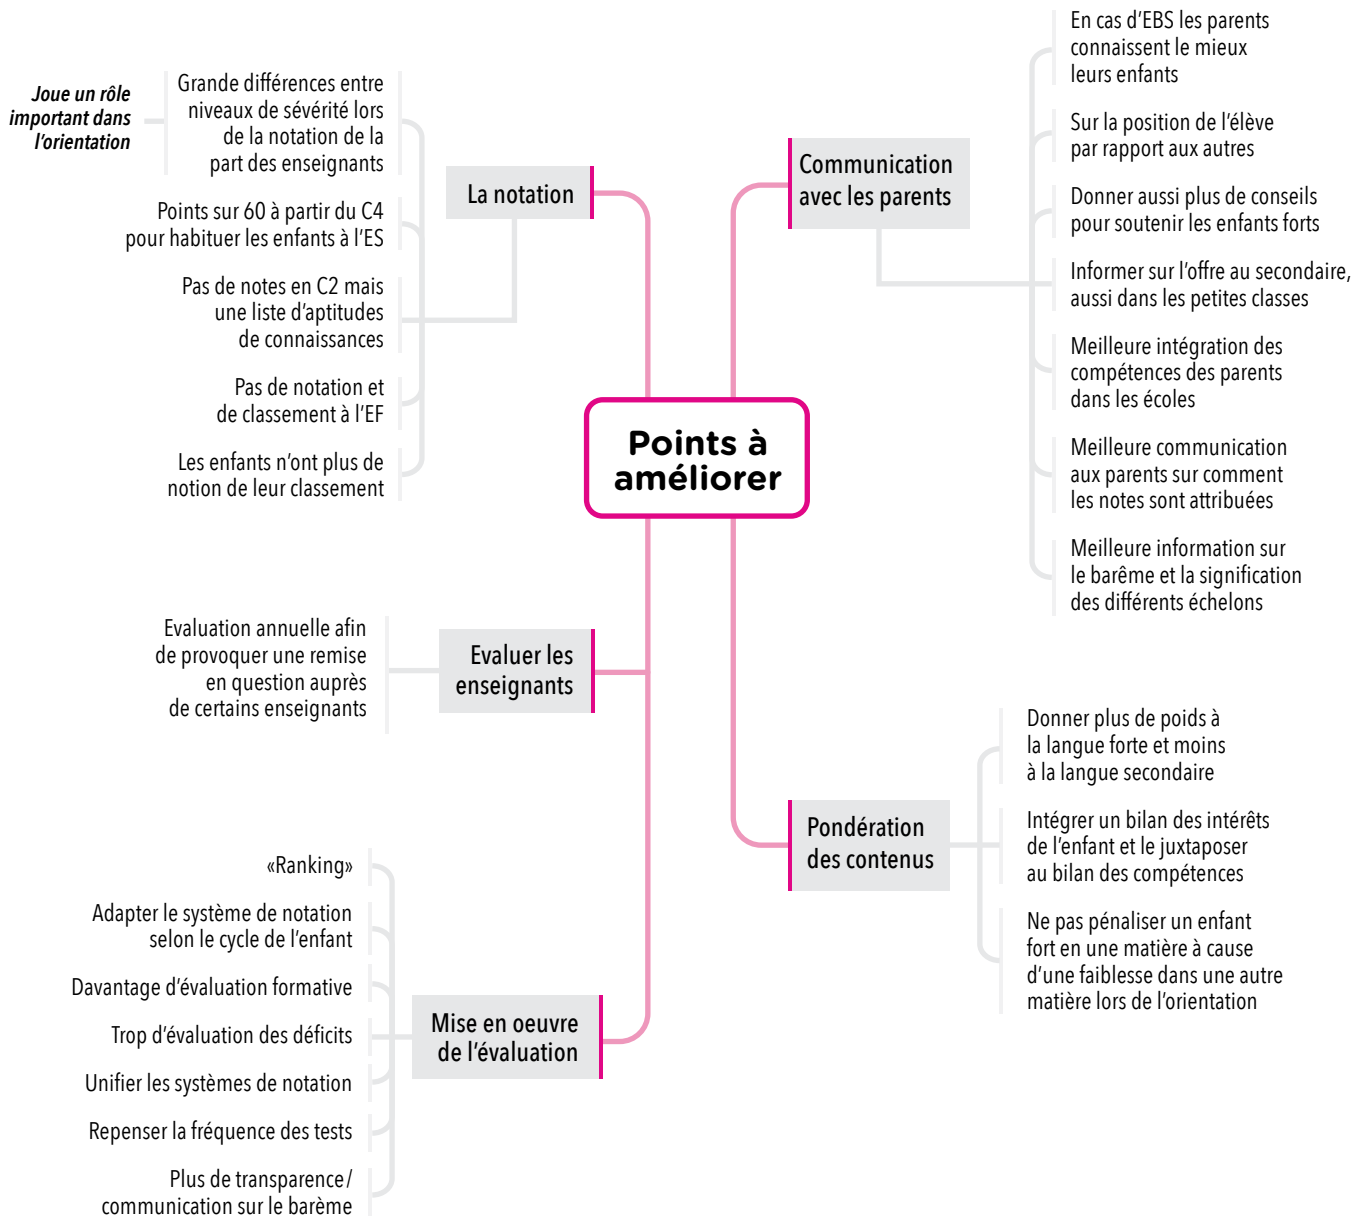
Points à améliorer

La notation

Joue un rôle important dans l'orientation

Grande différences entre niveaux de sévérité lors de la notation de la part des enseignants

Points sur 60 à partir du C4 pour habituer les enfants à l'ES

Pas de notes en C2 mais une liste d'aptitudes de connaissances

Pas de notation et de classement à l'EF

Les enfants n'ont plus de notion de leur classement

Communication avec les parents

En cas d'EBS les parents connaissent le mieux leurs enfants

Sur la position de l'élève par rapport aux autres

Donner aussi plus de conseils pour soutenir les enfants forts

Informer sur l'offre au secondaire, aussi dans les petites classes

Meilleure intégration des compétences des parents dans les écoles

Meilleure communication aux parents sur comment les notes sont attribuées

Meilleure information sur le barême et la signification des différents échelons

Evaluer les enseignants

Evaluation annuelle afin de provoquer une remise en question auprès de certains enseignants

Pondération des contenus

Donner plus de poids à la langue forte et moins à la langue secondaire

Intégrer un bilan des intérêts de l'enfant et le juxtaposer au bilan des compétences

Ne pas pénaliser un enfant fort en une matière à cause d'une faiblesse dans une autre matière lors de l'orientation

Mise en oeuvre de l'évaluation

«Ranking»

Adapter le système de notation selon le cycle de l'enfant

Davantage d'évaluation formative

Trop d'évaluation des déficits

Unifier les systèmes de notation

Repenser la fréquence des tests

Plus de transparence/ communication sur le barème